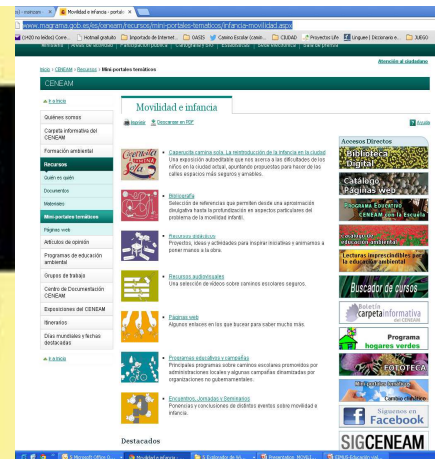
Movilidad e infancia - portal

www.magrama.gob.es/es/ceneam/recursos/mini-portales-tematicos/infancia-movilidad.aspx

OASIS (no leídos) Corre... | Hotmail gratuito | Importado de Internet ... | OASIS | Camino Escolar (caste... | CIUDAD | Proyectos Life | Linguee | Diccionario e... | JUEGO

Atención al ciudadano

Inicio > CENEAM > Recursos > Mini portales temáticos

CENEAM

« a Inicio

Quiénes somos

Carpeta informativa del CENEAM

Formación ambiental

Recursos

Quién es quién

Documentos

Materiales

Mini portales temáticos

Páginas web

Artículos de opinión

Programas de educación ambiental

Grupos de trabajo

Centro de Documentación CENEAM

Exposiciones del CENEAM

Itinerarios

Días mundiales y fechas destacadas

« a Inicio

Movilidad e infancia

Imprimir | Descargar en PDF | Ayuda

Caperucita camina sola. La reintroducción de la infancia en la ciudad
Una exposición autoeditable que nos acerca a las dificultades de los niños en la ciudad actual, apuntando propuestas para hacer de las calles espacios más seguros y amables.

Bibliografía
Selección de referencias que permiten desde una aproximación divulgativa hasta la profundización en aspectos particulares del problema de la movilidad infantil.

Recursos didácticos
Proyectos, ideas y actividades para inspirar iniciativas y animarnos a poner manos a la obra.

Recursos audiovisuales
Una selección de vídeos sobre caminos escolares seguros.

Páginas web
Algunos enlaces en los que buscar para saber mucho más.

Programas estatales y campañas
Principales programas sobre caminos escolares promovidos por administraciones locales y algunas campañas diseñadas por organizaciones no gubernamentales.

Encuentros, Jornadas y Seminarios
Ponencias y conclusiones de distintos eventos sobre movilidad e infancia.

Destacados

Accesos Directos

Biblioteca Digital

Catálogo Páginas web

Programa Educativo CENEAM con la Escuela

Lecturas imprescindibles para la educación ambiental

Buscador de cursos

Boletín carpetainformativa del CENEAM

Programa hogares verdes

FOTOTECA

Cambio climático

Síguenos en Facebook

SIGCENEAM